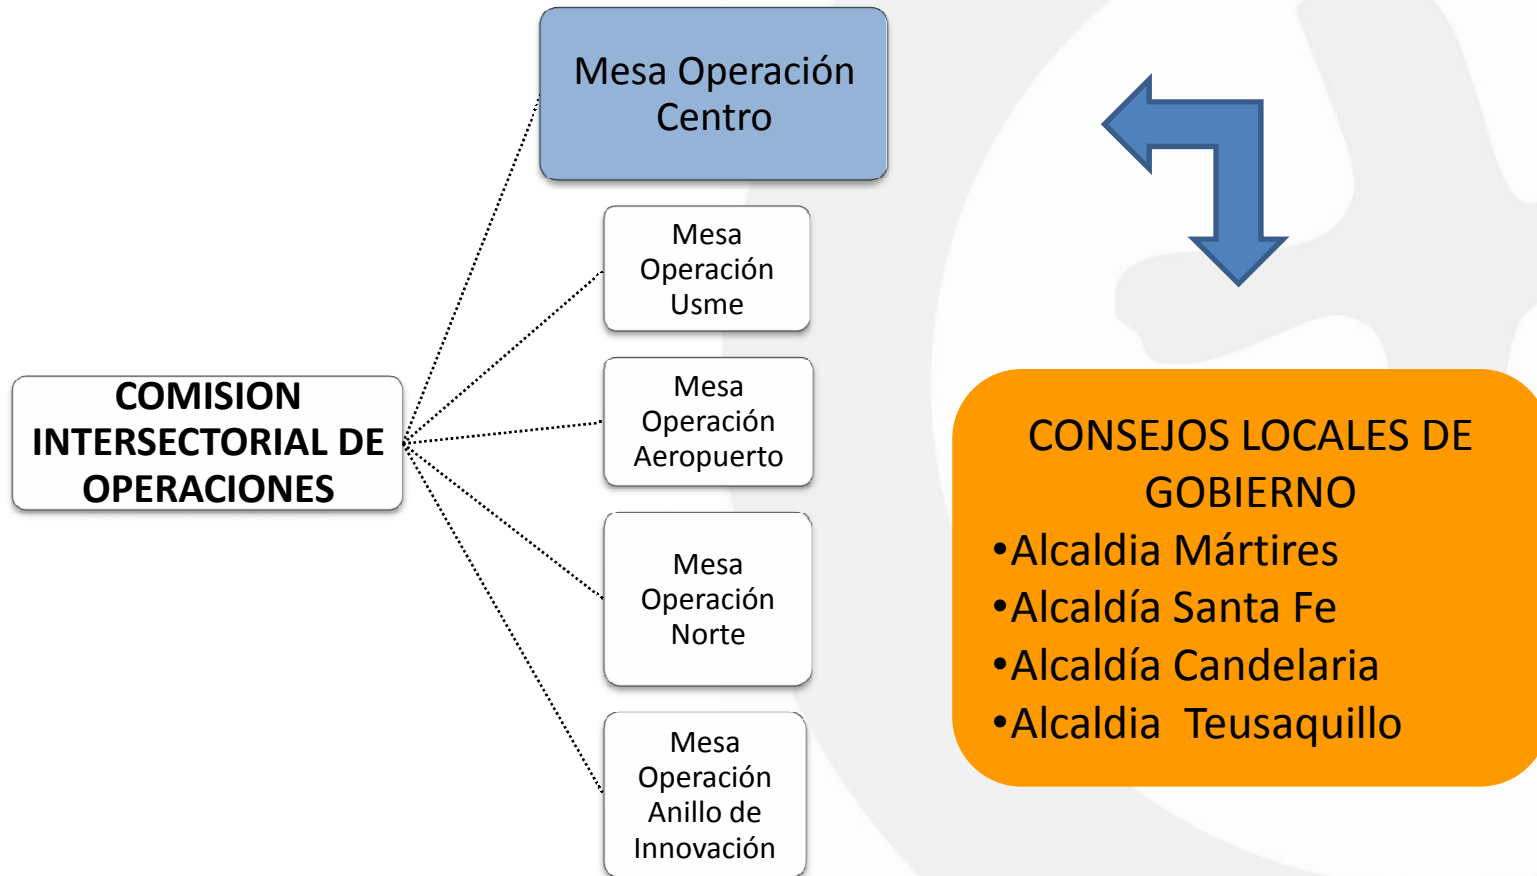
COMISION INTERSECTORIAL DE OPERACIONES

Mesa Operación Centro

Mesa Operación Usme

Mesa Operación Aeropuerto

Mesa Operación Norte

Mesa Operación Anillo de Innovación

CONSEJOS LOCALES DE GOBIERNO
•Alcaldia Mártires
•Alcaldía Santa Fe
•Alcaldía Candelaria
•Alcaldia Teusaquillo